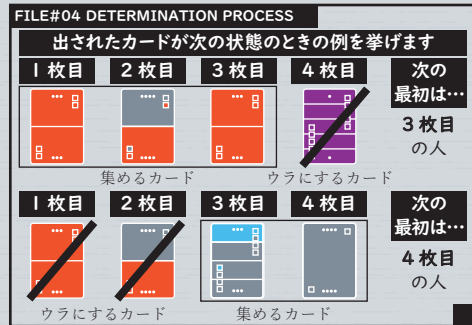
FILE#04 DETERMINATION PROCESS

出されたカードが次の状態のときの例を挙げます

| 1 枚目 | 2 枚目 | 3 枚目 | 4 枚目 | 次の最初は… |
|---|---|---|---|---|

集めるカード　ウラにするカード

3 枚目の人

| 1 枚目 | 2 枚目 | 3 枚目 | 4 枚目 | 次の最初は… |
|---|---|---|---|---|

ウラにするカード　集めるカード

4 枚目の人